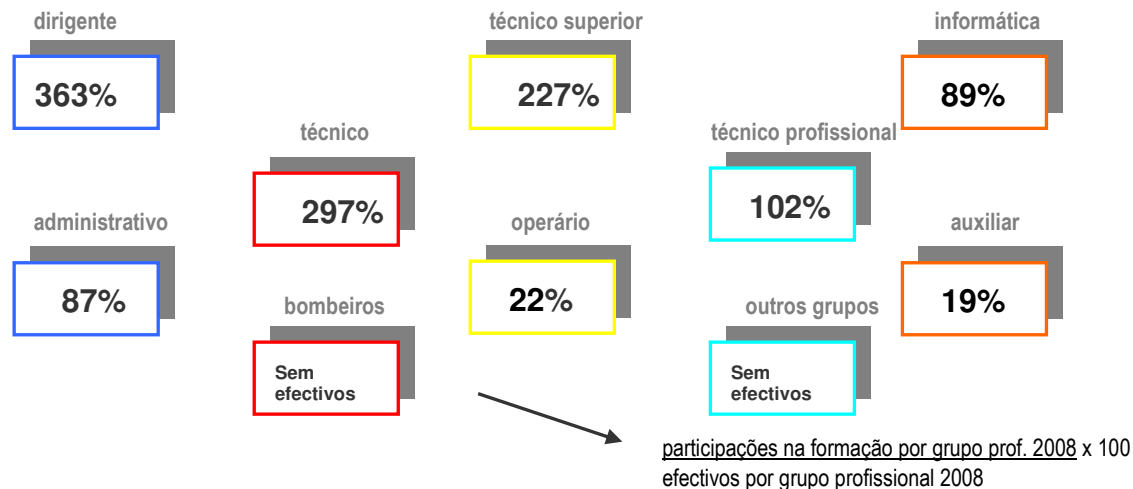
dirigente

363%

técnico superior

227%

informática

89%

técnico

297%

técnico profissional

102%

administrativo

87%

operário

22%

auxiliar

19%

bombeiros

Sem efectivos

outros grupos

Sem efectivos

$\frac{\text{participações na formação por grupo prof. 2008}}{\text{efectivos por grupo profissional 2008}} \times 100$